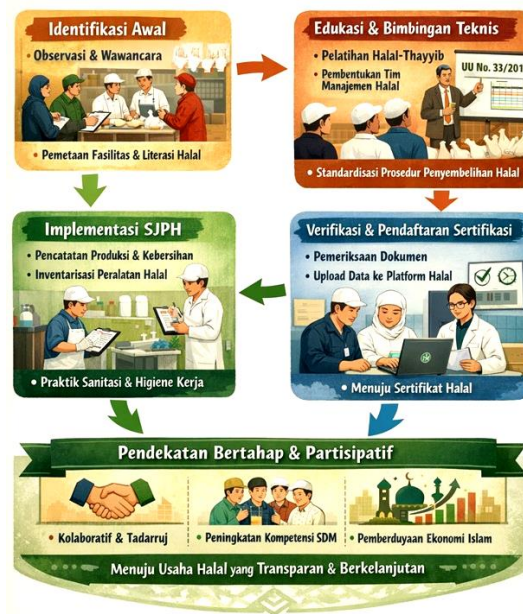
Identifikasi Awal
• Observasi & Wawancara
• Pemetaan Fasilitas & Literasi Halal

Edukasi & Bimbingan Teknis
• Pelatihan Halal-Thayyib
• Pembentukan Tim Manajemen Halal
UU No. 33/201
• Standardisasi Prosedur Penyembelihan Halal

Implementasi SJPH
• Pencatatan Produksi & Kebersihan
• Inventarisasi Peralatan Halal
• Praktik Sanitasi & Higiene Kerja

Verifikasi & Pendaftaran Sertifikasi
• Pemeriksaan Dokumen
• Upload Data ke Platform Halal
• Menuju Sertifikat Halal

Pendekatan Bertahap & Partisipatif
• Kolaboratif & Tadarruj
• Peningkatan Kompetensi SDM
• Pemberdayaan Ekonomi Islam

Menuju Usaha Halal yang Transparan & Berkelanjutan